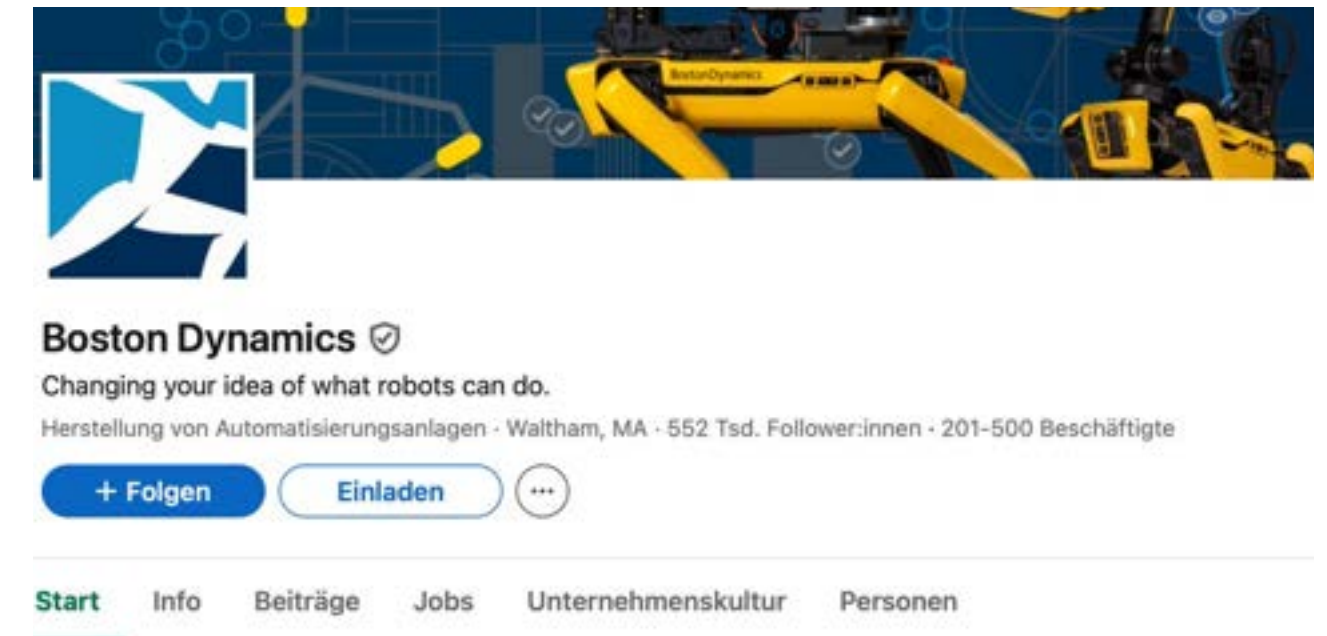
BostonDynamics

Boston Dynamics

Changing your idea of what robots can do.

Herstellung von Automatisierungsanlagen · Waltham, MA · 552 Tsd. Follower:innen · 201-500 Beschäftigte

+ Folgen Einladen ···

Start Info Beiträge Jobs Unternehmenskultur Personen